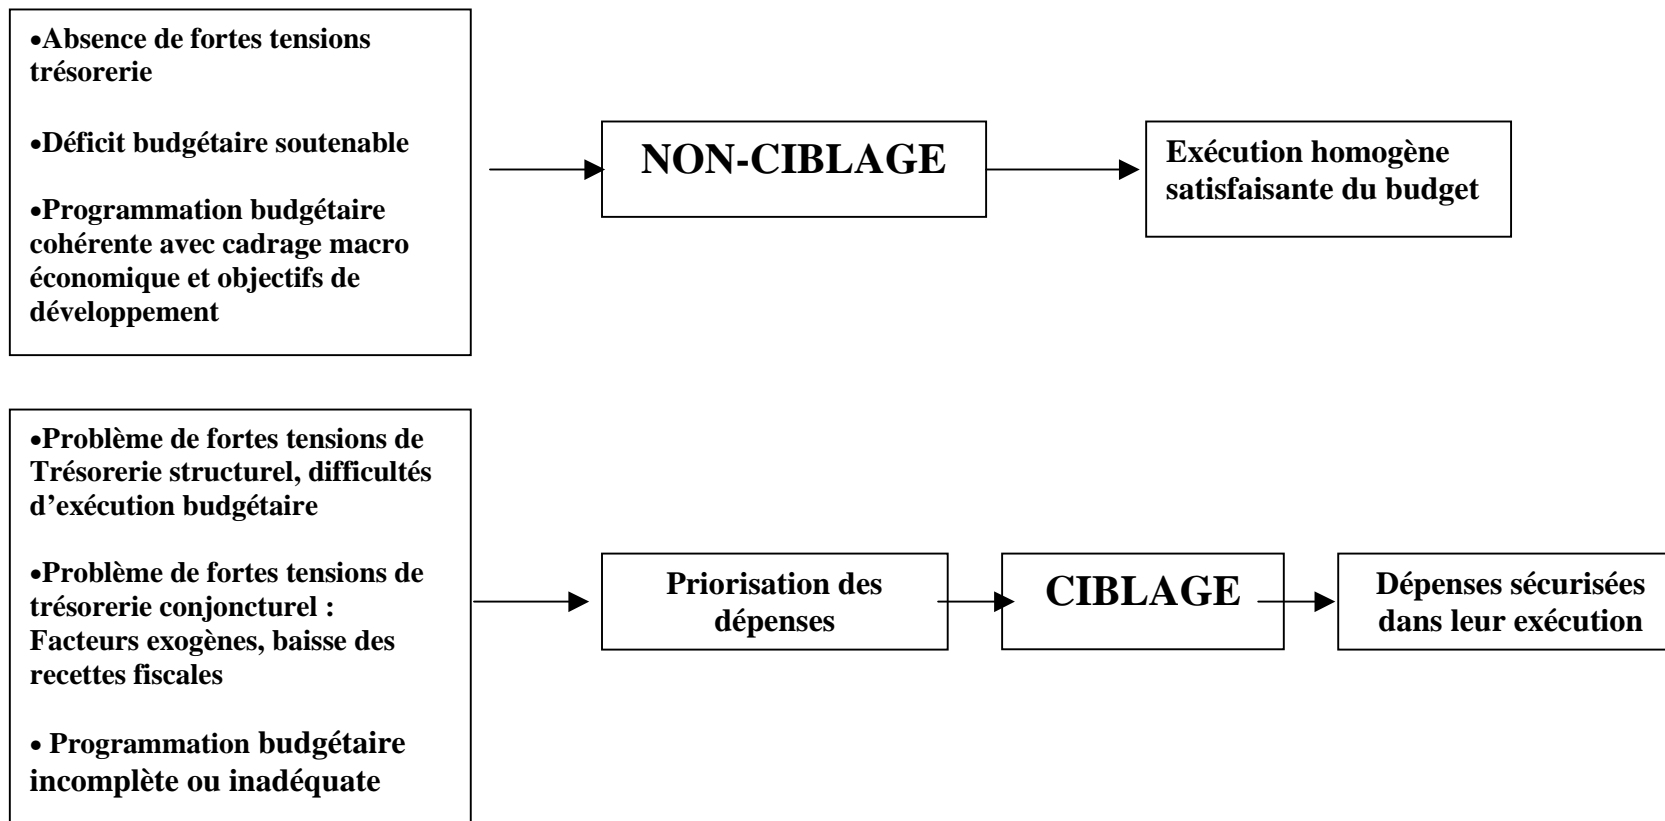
•Absence de fortes tensions trésorerie

•Déficit budgétaire soutenable

•Programmation budgétaire cohérente avec cadrage macro économique et objectifs de développement

NON-CIBLAGE

Exécution homogène satisfaisante du budget

•Problème de fortes tensions de Trésorerie structurel, difficultés d'exécution budgétaire

•Problème de fortes tensions de trésorerie conjoncturel : Facteurs exogènes, baisse des recettes fiscales

• Programmation budgétaire incomplète ou inadéquate

Priorisation des dépenses

CIBLAGE

Dépenses sécurisées dans leur exécution